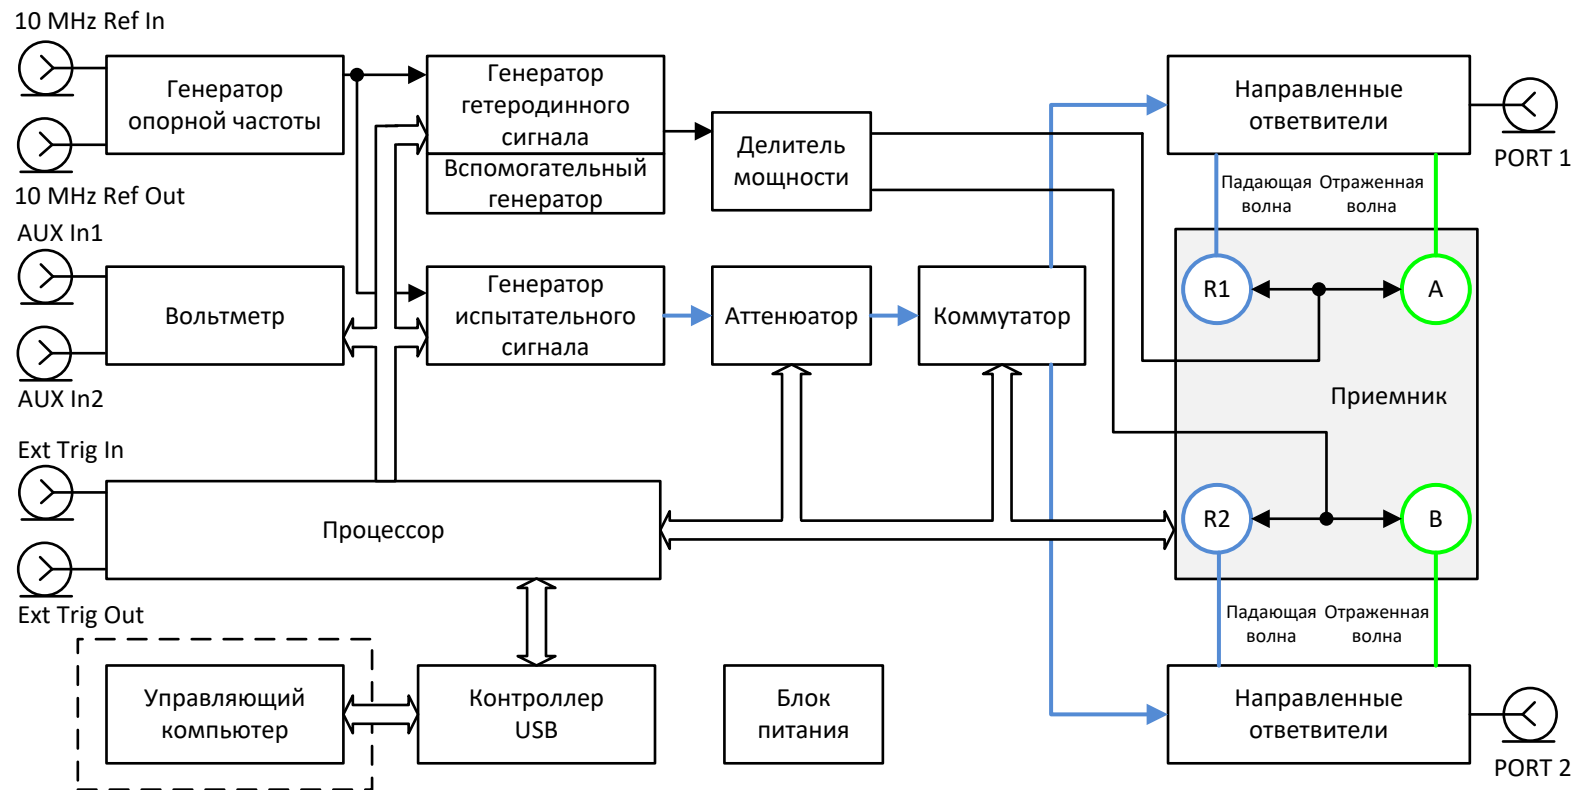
10 MHz Ref In

Генератор опорной частоты

10 MHz Ref Out

AUX In1

Вольтметр

AUX In2

Ext Trig In

Процессор

Ext Trig Out

Генератор гетеродинного сигнала

Вспомогательный генератор

Делитель мощности

Генератор испытательного сигнала

Аттенюатор

Коммутатор

Направленные ответители

PORT 1

Падающая волна

Отраженная волна

R1

A

Приемник

R2

B

Падающая волна

Отраженная волна

Направленные ответители

PORT 2

Управляющий компьютер

Контроллер USB

Блок питания